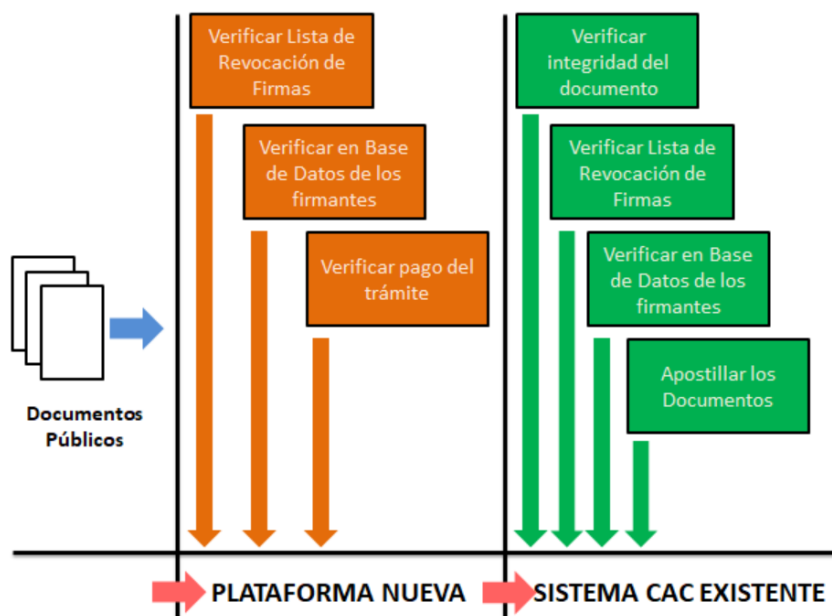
Verificar Lista de Revocación de Firmas

Verificar en Base de Datos de los firmantes

Verificar pago del trámite

Verificar integridad del documento

Verificar Lista de Revocación de Firmas

Verificar en Base de Datos de los firmantes

Apostillar los Documentos

Documentos Públicos

PLATAFORMA NUEVA

SISTEMA CAC EXISTENTE